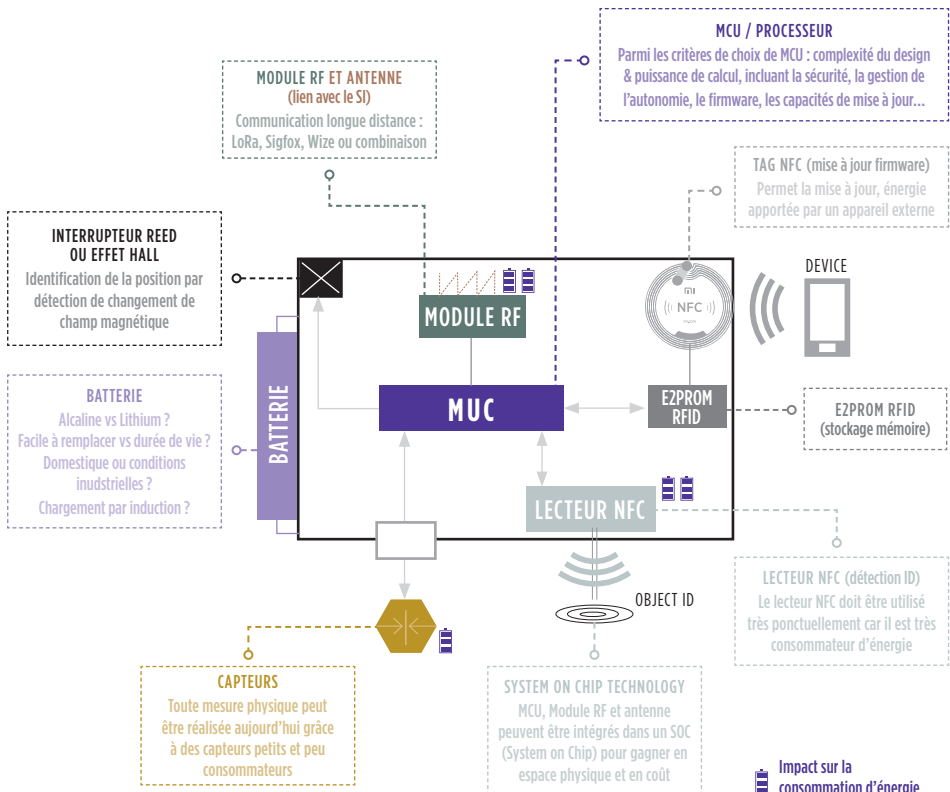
MCU / PROCESSEUR
Parmi les critères de choix de MCU : complexité du design & puissance de calcul, incluant la sécurité, la gestion de l'autonomie, le firmware, les capacités de mise à jour…

MODULE RF ET ANTENNE
(lien avec le SI)
Communication longue distance : LoRa, Sigfox, Wize ou combinaison

TAG NFC (mise à jour firmware)
Permet la mise à jour, énergie apportée par un appareil externe

INTERRUPTEUR REED OU EFFET HALL
Identification de la position par détection de changement de champ magnétique

MODULE RF

NFC

DEVICE

BATTERIE
Alcaline vs Lithium ?
Facile à remplacer vs durée de vie ?
Domestique ou conditions industrielles ?
Chargement par induction ?

BATTERIE

MUC

E2PROM RFID

E2PROM RFID
(stockage mémoire)

LECTEUR NFC

OBJECT ID

LECTEUR NFC (détection ID)
Le lecteur NFC doit être utilisé très ponctuellement car il est très consommateur d'énergie

CAPTEURS
Toute mesure physique peut être réalisée aujourd'hui grâce à des capteurs petits et peu consommateurs

SYSTEM ON CHIP TECHNOLOGY
MCU, Module RF et antenne peuvent être intégrés dans un SOC (System on Chip) pour gagner en espace physique et en coût

Impact sur la consommation d'énergie